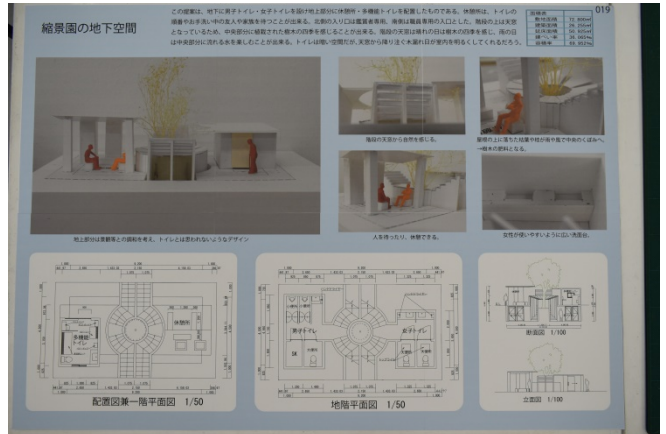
縮景園の地下空間

019

この提案は、地下に男子トイレ・女子トイレを設け地上部分に休憩所・多機能トイレを配置したものである。休憩所は、トイレの順番や お手洗い中の友人や家族を待つことが出来る。北側の入り口は鑑賞者専用、南側は職員専用の入口とした。階段の上は天窓となっているため、中央部分に植栽された樹木の四季を感じることが出来る。階段の天窓は晴れの日は樹木の四季を感じ、雨の日は中央部分に流れる水を楽しむことが出来る。トイレは暗い空間だが、天窓から降り注ぐ木漏れ日が室内を明るくしてくれるだろう。

| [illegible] | |
|---|---|
| 敷地面積 | 72.80m² |
| 建築面積 | 26.00m² |
| 延床面積 | 50.60m² |
| 建ぺい率 | 35.7% |
| 容積率 | 69.5% |

地上部分は景観者との調和を考え、トイレとは思われないようなデザイン

階段の天窓から自然を感じる。

階段の上に落ちた枝葉や枝が雨や風で中央のくぼみへ、一種木の肥料となる。

人を待ったり、休憩できる。

女性が使いやすいように広い洗面台。

配置図兼一階平面図 1/50

休憩所

多機能トイレ

地階平面図 1/50

男子トイレ

女子トイレ

断面図 1/100

立面図 1/100